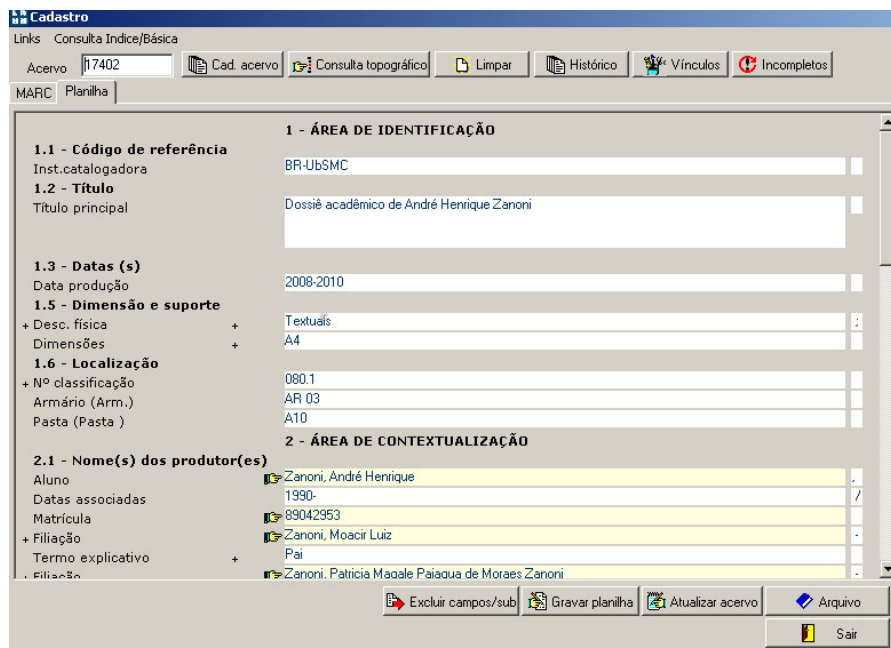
Cadastro

Links Consulta Indice/Básica

Acervo 17402 Cad. acervo Consulta topográfico Limpar Histórico Vínculos Incompletos

MARC Planilha

1 - ÁREA DE IDENTIFICAÇÃO

1.1 - Código de referência
Inst.catalogadora BR-UbSMC

1.2 - Título
Título principal Dossiê acadêmico de André Henrique Zanoni

1.3 - Datas (s)
Data produção 2008-2010

1.5 - Dimensão e suporte
+ Desc. física + Textuais ;
Dimensões + A4

1.6 - Localização
+ Nº classificação 080.1
Armário (Arm.) AR 03
Pasta (Pasta ) A10

2 - ÁREA DE CONTEXTUALIZAÇÃO

2.1 - Nome(s) dos produtor(es)
Aluno Zanoni, André Henrique ,
Datas associadas 1990- /
Matrícula 89042953
+ Filiação Zanoni, Moacir Luiz -
Termo explicativo + Pai
+ Filiação Zanoni, Patricia Magale Paiagua de Moraes Zanoni -

Excluir campos/sub Gravar planilha Atualizar acervo Arquivo
Sair